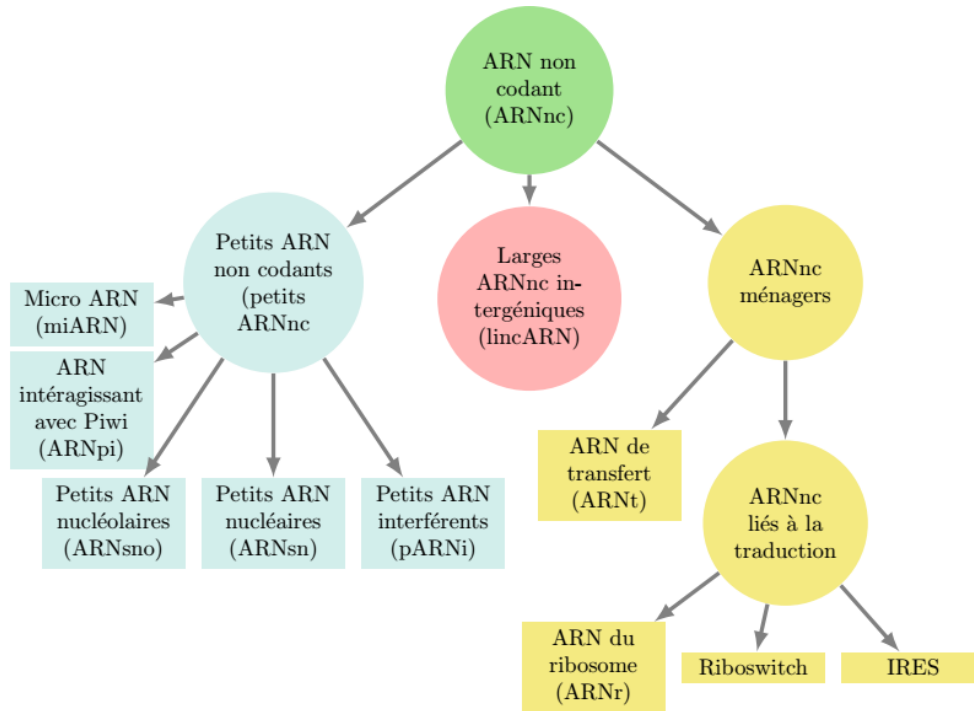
ARN non codant (ARNnc)

Petits ARN non codants (petits ARNnc

Larges ARNnc intergéniques (lincARN)

ARNnc ménagers

Micro ARN (miARN)

ARN intéragissant avec Piwi (ARNpi)

Petits ARN nucléolaires (ARNsno)

Petits ARN nucléaires (ARNsn)

Petits ARN interférents (pARNi)

ARN de transfert (ARNt)

ARNnc liés à la traduction

ARN du ribosome (ARNr)

Riboswitch

IRES